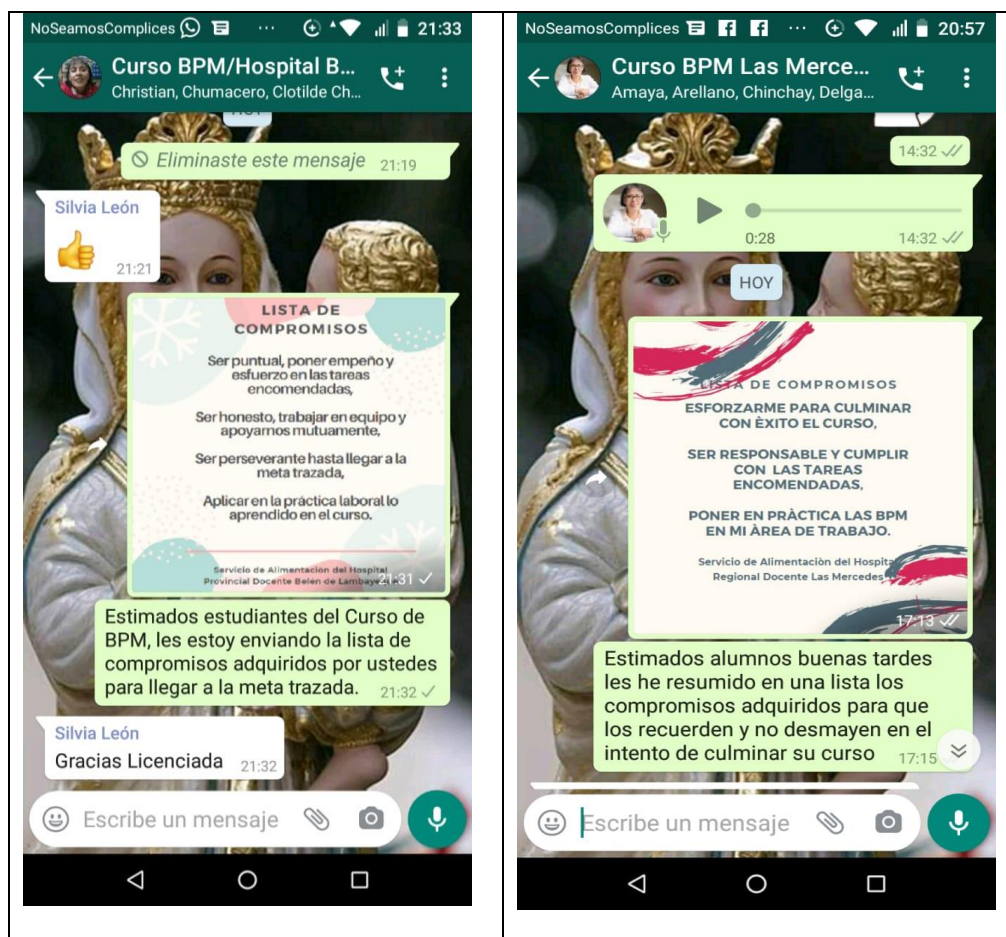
NoSeamosComplices ··· 21:33

Curso BPM/Hospital B...
Christian, Chumacero, Clotilde Ch...

Eliminaste este mensaje 21:19

Silvia León
👍 21:21

LISTA DE COMPROMISOS

Ser puntual, poner empeño y esfuerzo en las tareas encomendadas,

Ser honesto, trabajar en equipo y apoyarnos mutuamente,

Ser perseverante hasta llegar a la meta trazada,

Aplicar en la práctica laboral lo aprendido en el curso.

Servicio de Alimentacion del Hospital Provincial Docente Belen de Lambaye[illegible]

21:31

Estimados estudiantes del Curso de BPM, les estoy enviando la lista de compromisos adquiridos por ustedes para llegar a la meta trazada. 21:32

Silvia León
Gracias Licenciada 21:32

Escribe un mensaje

NoSeamosComplices ··· 20:57

Curso BPM Las Merce...
Amaya, Arellano, Chinchay, Delga...

14:32

0:28 14:32

HOY

LISTA DE COMPROMISOS
ESFORZARME PARA CULMINAR CON ÉXITO EL CURSO,

SER RESPONSABLE Y CUMPLIR CON LAS TAREAS ENCOMENDADAS,

PONER EN PRÀCTICA LAS BPM EN MI ÀREA DE TRABAJO.

Servicio de Alimentaciòn del Hospita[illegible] Regional Docente Las Mercedes

17:13

Estimados alumnos buenas tardes les he resumido en una lista los compromisos adquiridos para que los recuerden y no desmayen en el intento de culminar su curso 17:15

Escribe un mensaje